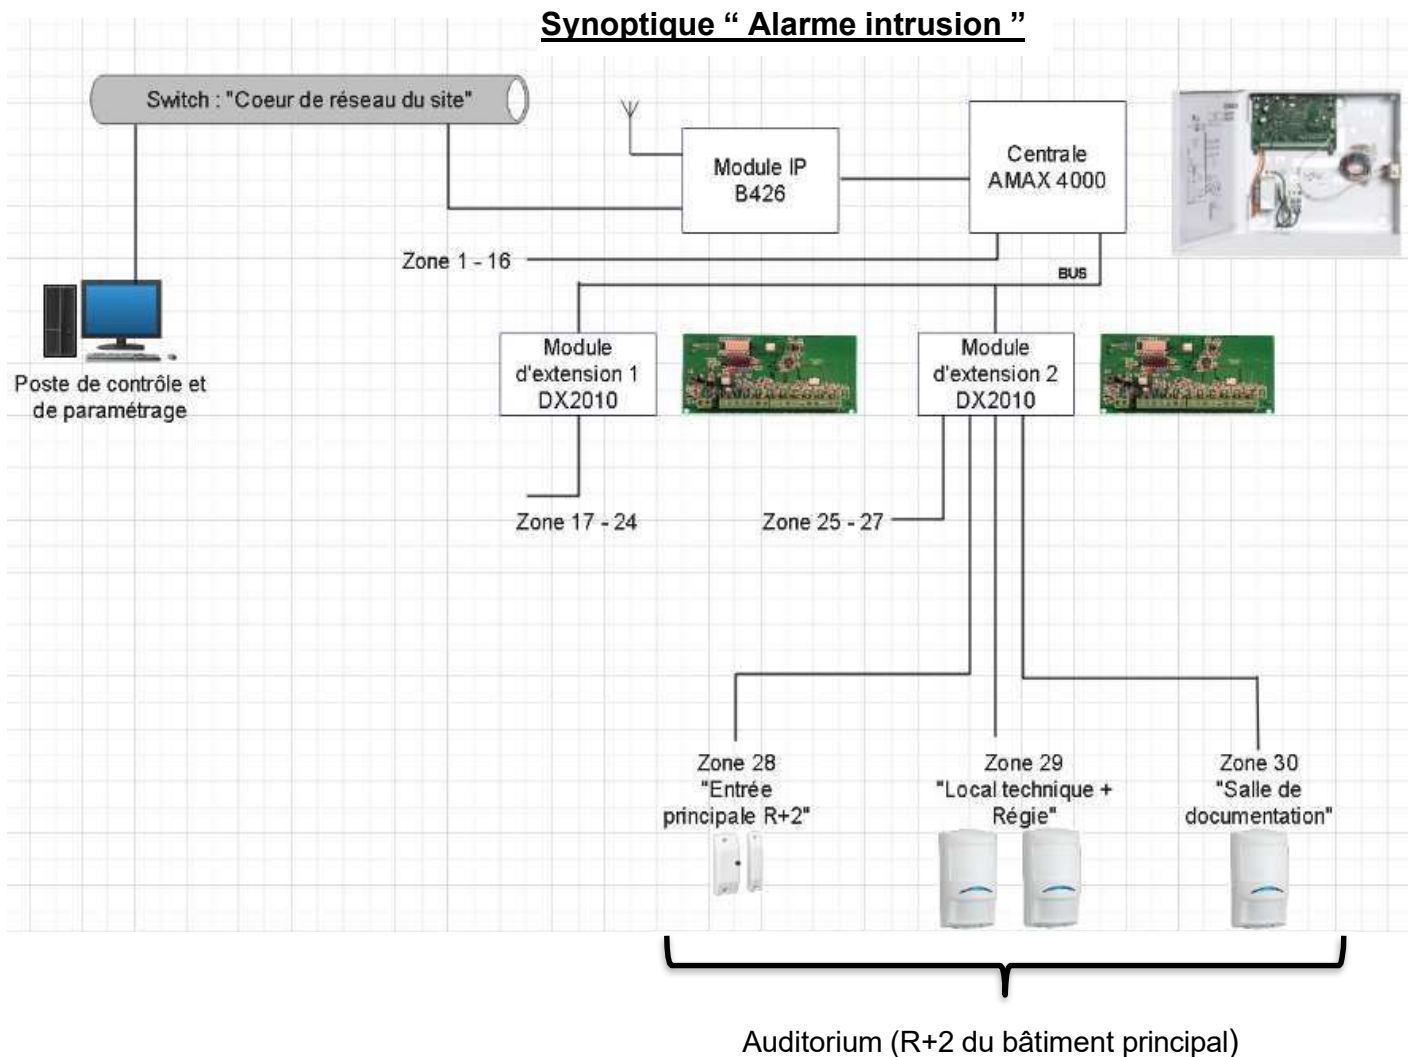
Synoptique " Alarme intrusion "

Switch : "Coeur de réseau du site"

Module IP B426

Centrale AMAX 4000

Zone 1 - 16

BUS

Poste de contrôle et de paramétrage

Module d'extension 1 DX2010

Module d'extension 2 DX2010

Zone 17 - 24

Zone 25 - 27

Zone 28 "Entrée principale R+2"

Zone 29 "Local technique + Régie"

Zone 30 "Salle de documentation"

Auditorium (R+2 du bâtiment principal)